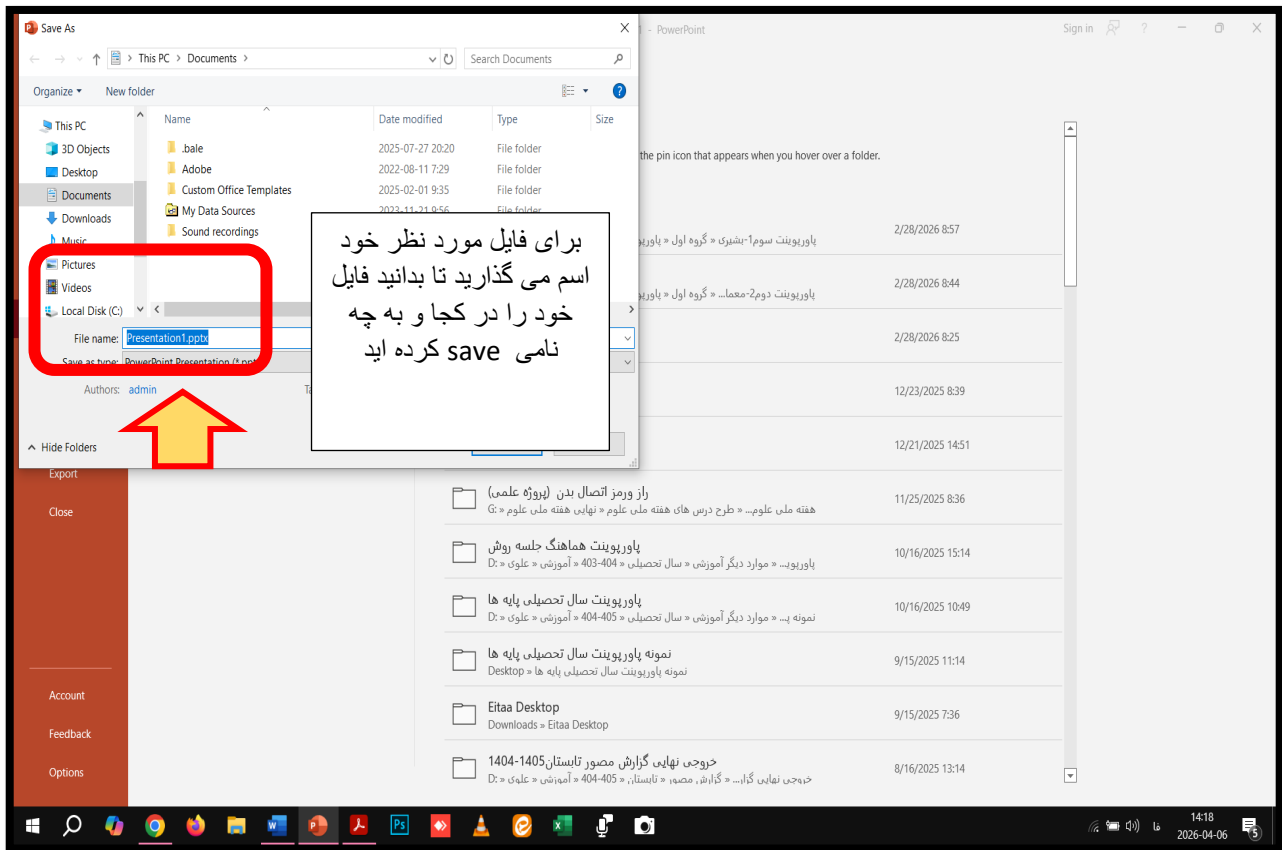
Save As
1 - PowerPoint
Sign in ?
This PC > Documents >
Search Documents
Organize ▾ New folder
This PC
3D Objects
Desktop
Documents
Downloads
Music
Pictures
Videos
Local Disk (C:)

| Name | Date modified | Type | Size |
|---|---|---|---|
| .bale | 2025-07-27 20:20 | File folder | |
| Adobe | 2022-08-11 7:29 | File folder | |
| Custom Office Templates | 2025-02-01 9:35 | File folder | |
| My Data Sources | 2023-11-21 9:56 | File folder | |
| Sound recordings | | | |

File name: Presentation1.pptx
Save as type: PowerPoint Presentation (*.pptx)
Authors: admin
Ta
Hide Folders

برای فایل مورد نظر خود اسم می گذارید تا بدانید فایل خود را در کجا و به چه نامی save کرده اید

the pin icon that appears when you hover over a folder.

پاورپوینت سوم1-بشیری « گروه اول « پاورپ 2/28/2026 8:57
پاورپوینت دوم2-معما... « گروه اول « پاورپ 2/28/2026 8:44
2/28/2026 8:25
12/23/2025 8:39
12/21/2025 14:51
راز ورمز اتصال بدن (پروژه علمی)
G: « هفته ملی علوم... « طرح درس های هفته ملی علوم « نهایی هفته ملی علوم 11/25/2025 8:36
پاورپوینت هماهنگ جلسه روش
D: « علوی « آموزشی « 404-403 « سال تحصیلی « موارد دیگر آموزشی « پاورپوی... 10/16/2025 15:14
پاورپوینت سال تحصیلی پایه ها
D: « علوی « آموزشی « 405-404 « سال تحصیلی « موارد دیگر آموزشی « نمونه پ... 10/16/2025 10:49
نمونه پاورپوینت سال تحصیلی پایه ها
Desktop « نمونه پاورپوینت سال تحصیلی پایه ها 9/15/2025 11:14
Eitaa Desktop
Downloads » Eitaa Desktop 9/15/2025 7:36
خروجی نهایی گزارش مصور تابستان1405-1404
D: « علوی « آموزشی « 405-404 « تابستان, گزارش مصور « خروجی نهایی گزار... 8/16/2025 13:14

Export
Close
Account
Feedback
Options

فا 14:18 2026-04-06